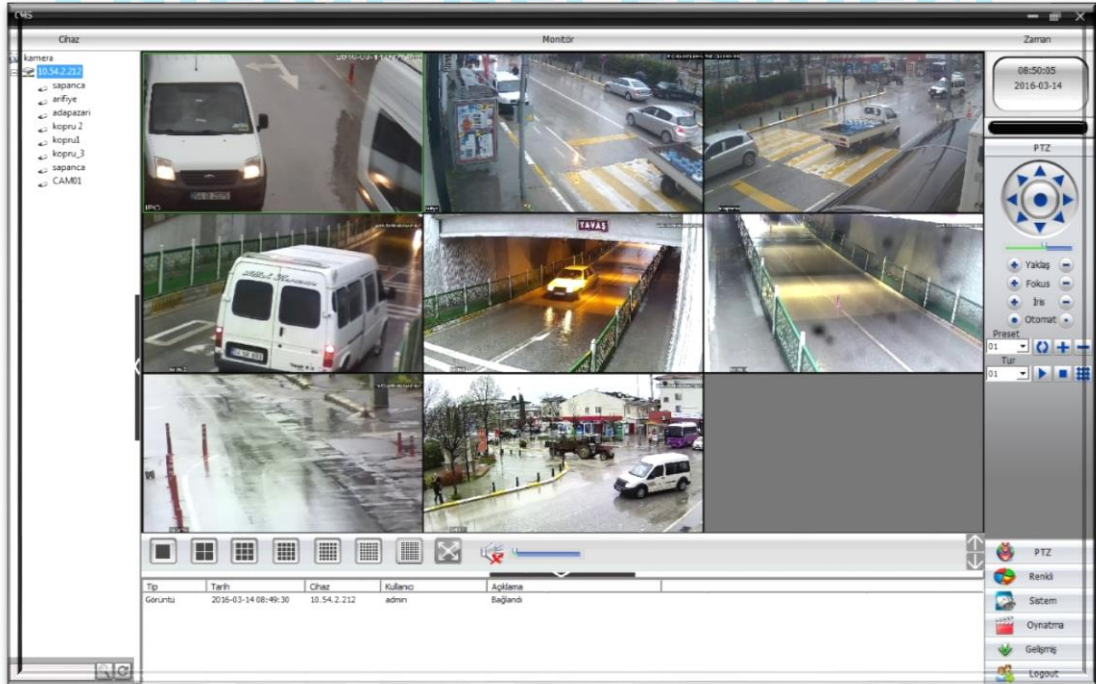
CMS

Cihaz

Monitör

Zaman

kamera
10.54.2.212
sapanca
arifiye
adapazari
kopru 2
kopru1
kopru_3
sapanca
CAM01

TAVAŞ

08:50:05
2016-03-14

PTZ

Yaklaş
Fokus
Iris
Otomat

Preset
01

Tur
01

| Tip | Tarih | Cihaz | Kullanıcı | Açıklama |
|---|---|---|---|---|
| Görüntü | 2016-03-14 08:49:30 | 10.54.2.212 | admin | Bağlandı |

PTZ
Renkli
Sistem
Oynatma
Gelişmiş
Logout